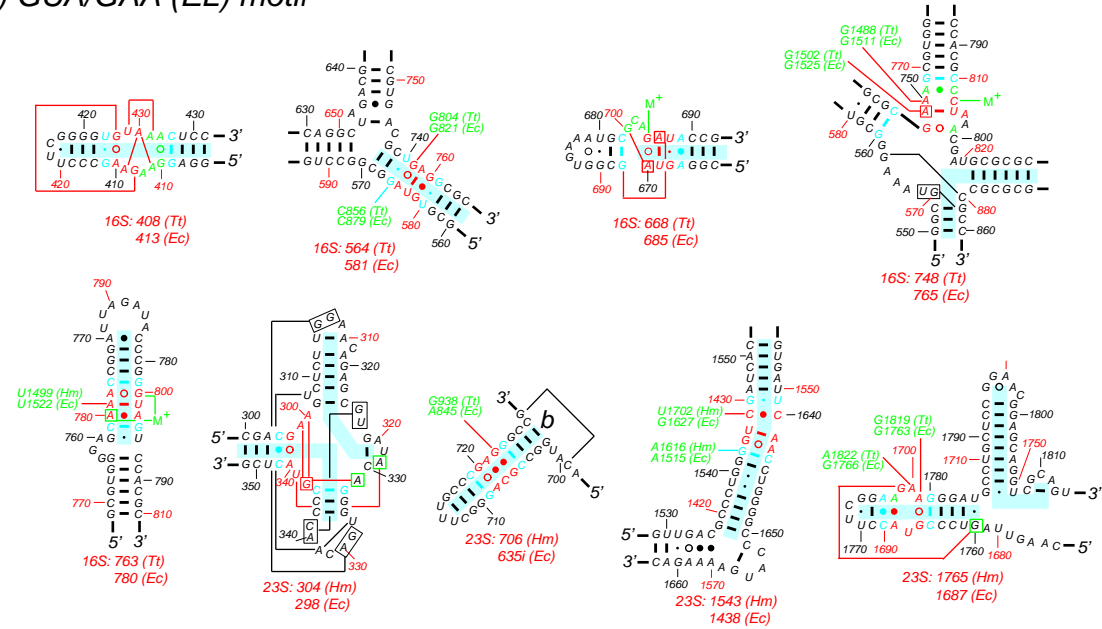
) UGA/GAA (EL) motif

16S: 408 (Tt)
413 (Ec)

16S: 564 (Tt)
581 (Ec)

G804 (Tt)
G821 (Ec)

C856 (Tt)
C879 (Ec)

16S: 668 (Tt)
685 (Ec)

G1488 (Tt)
G1511 (Ec)

G1502 (Tt)
G1525 (Ec)

16S: 748 (Tt)
765 (Ec)

U1499 (Hm)
U1522 (Ec)

16S: 763 (Tt)
780 (Ec)

23S: 304 (Hm)
298 (Ec)

G938 (Tt)
A845 (Ec)

23S: 706 (Hm)
635i (Ec)

U1702 (Hm)
G1627 (Ec)

A1616 (Hm)
A1515 (Ec)

23S: 1543 (Hm)
1438 (Ec)

G1819 (Tt)
G1763 (Ec)

A1822 (Tt)
G1766 (Ec)

23S: 1765 (Hm)
1687 (Ec)